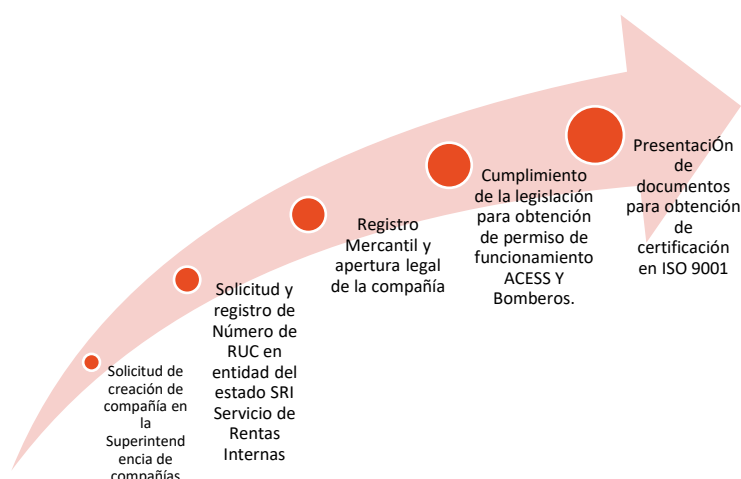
Solicitud de creación de compañía en la Superintend encia de compañías

Solicitud y registro de Número de RUC en entidad del estado SRI Servicio de Rentas Internas

Registro Mercantil y apertura legal de la compañía

Cumplimiento de la legislación para obtención de permiso de funcionamiento ACESS Y Bomberos.

PresentaciÓn de documentos para obtención de certificación en ISO 9001